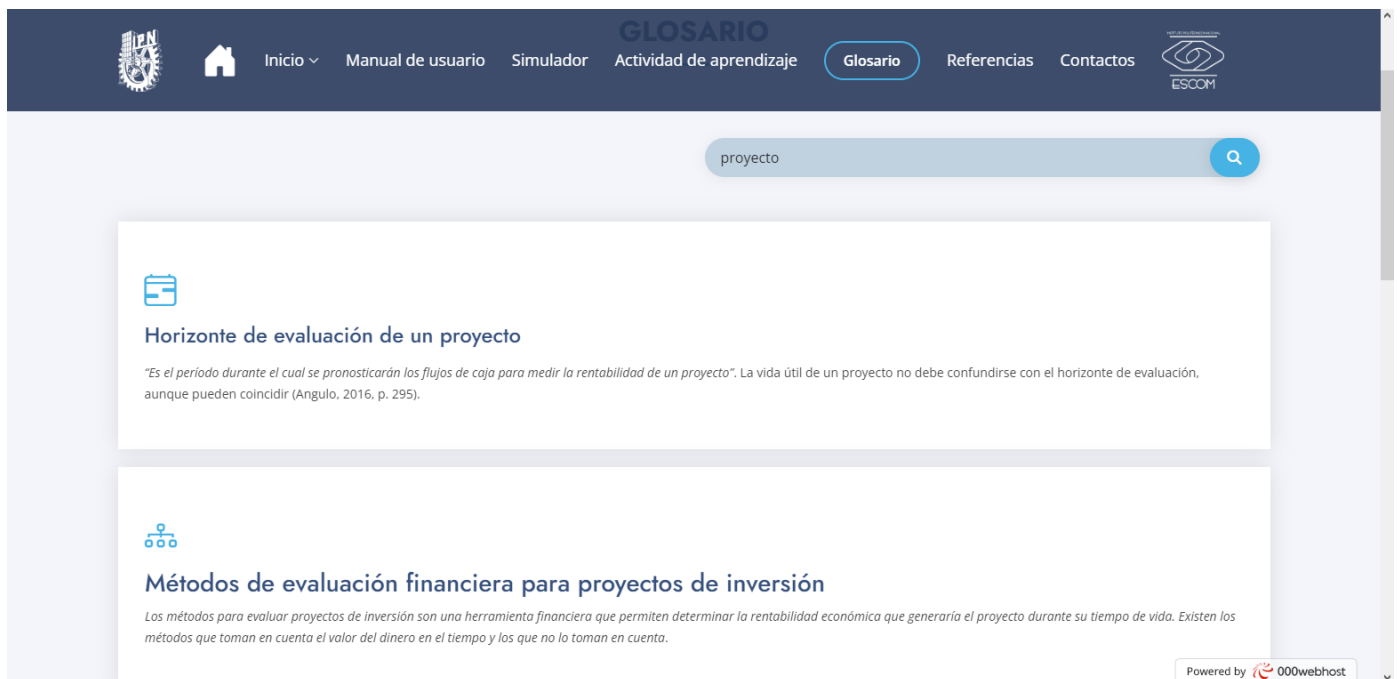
IPN

GLOSARIO

Inicio Manual de usuario Simulador Actividad de aprendizaje Glosario Referencias Contactos

ESCOM

proyecto

Horizonte de evaluación de un proyecto

"Es el período durante el cual se pronosticarán los flujos de caja para medir la rentabilidad de un proyecto". La vida útil de un proyecto no debe confundirse con el horizonte de evaluación, aunque pueden coincidir (Angulo, 2016, p. 295).

Métodos de evaluación financiera para proyectos de inversión

Los métodos para evaluar proyectos de inversión son una herramienta financiera que permiten determinar la rentabilidad económica que generaría el proyecto durante su tiempo de vida. Existen los métodos que toman en cuenta el valor del dinero en el tiempo y los que no lo toman en cuenta.

Powered by 000webhost